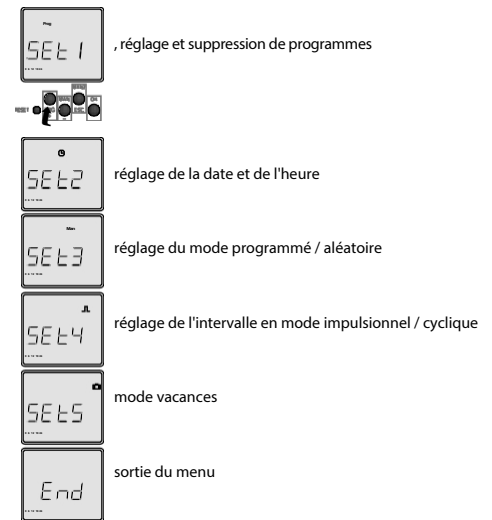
Prog
SEt 1
, réglage et suppression de programmes

RESET

SEt 2
réglage de la date et de l'heure

Man
SEt 3
réglage du mode programmé / aléatoire

SEt 4
réglage de l'intervalle en mode impulsionnel / cyclique

SEt 5
mode vacances

End
sortie du menu